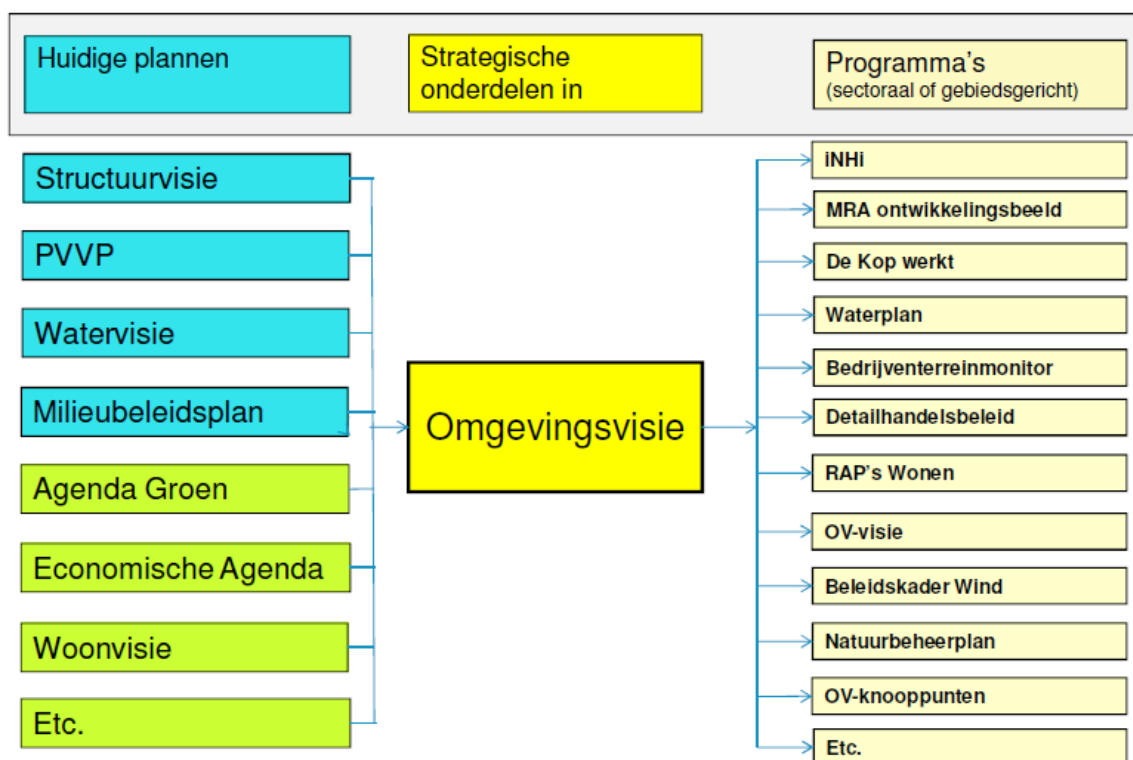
Huidige plannen

Strategische onderdelen in

Programma's
(sectoraal of gebiedsgericht)

Structuurvisie

PVVP

Watervisie

Milieubeleidsplan

Agenda Groen

Economische Agenda

Woonvisie

Etc.

Omgevingsvisie

iNHi

MRA ontwikkelingsbeeld

De Kop werkt

Waterplan

Bedrijventerreinmonitor

Detailhandelsbeleid

RAP's Wonen

OV-visie

Beleidskader Wind

Natuurbeheerplan

OV-knooppunten

Etc.